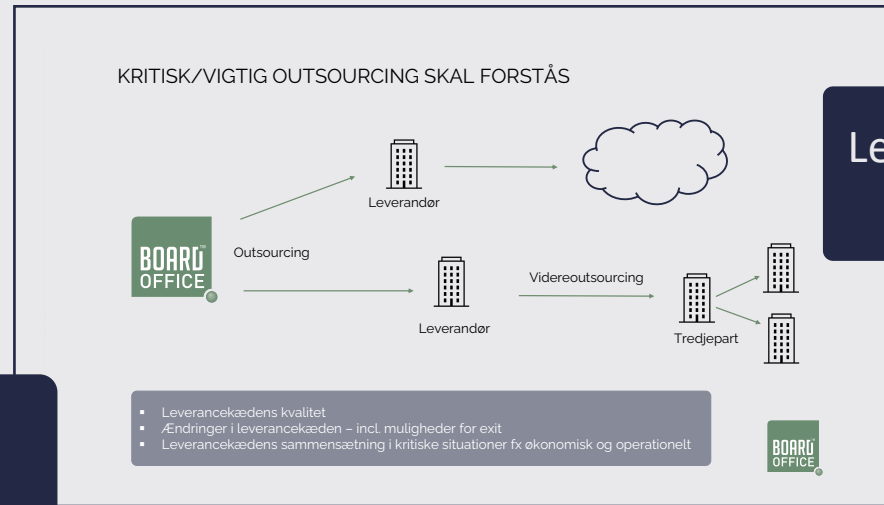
KRITISK/VIGTIG OUTSOURCING SKAL FORSTÅS

Le

Leverandør

BOARD™ OFFICE

Outsourcing

Leverandør

Videreoutsourcing

Tredjepart

- Leverancekædens kvalitet
- Ændringer i leverancekæden – incl. muligheder for exit
- Leverancekædens sammensætning i kritiske situationer fx økonomisk og operationelt

BOARD™ OFFICE